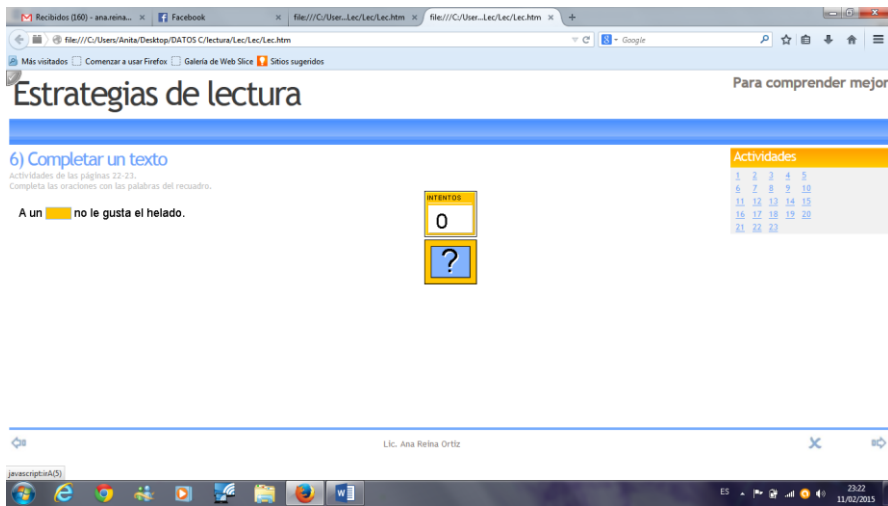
Recibidos (160) - ana.reina... × Facebook × file:///C:/User...Lec/Lec.htm × file:///C:/User...Lec/Lec.htm × +

file:///C:/Users/Anita/Desktop/DATOS C/lectura/Lec/Lec/Lec.htm

Google

Más visitados Comenzar a usar Firefox Galería de Web Slice Sitios sugeridos

Estrategias de lectura

Para comprender mejor

6) Completar un texto
Actividades de las páginas 22-23.
Completa las oraciones con las palabras del recuadro.

A un ____ no le gusta el helado.

INTENTOS
0

?

Actividades
1 2 3 4 5
6 7 8 9 10
11 12 13 14 15
16 17 18 19 20
21 22 23

Lic. Ana Reina Ortiz

javascript:irA(5)

ES 23:22 11/02/2015